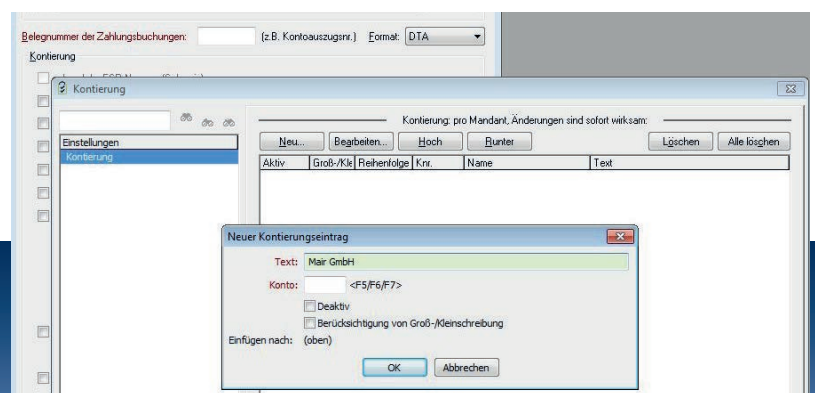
Belegnummer der Zahlungsbuchungen: (z.B. Kontoauszugsnr.) Format: DTA

Kontierung

Kontierung

Einstellungen
Kontierung

Kontierung: pro Mandant, Änderungen sind sofort wirksam:

Neu... Bearbeiten... Hoch Runter Löschen Alle löschen

| Aktiv | Groß-/Kle | Reihenfolge | Knr. | Name | Text |
|---|---|---|---|---|---|

Neuer Kontierungseintrag

Text: Mair GmbH

Konto: <F5/F6/F7>

Deaktiv

Berücksichtigung von Groß-/Kleinschreibung

Einfügen nach: (oben)

OK Abbrechen